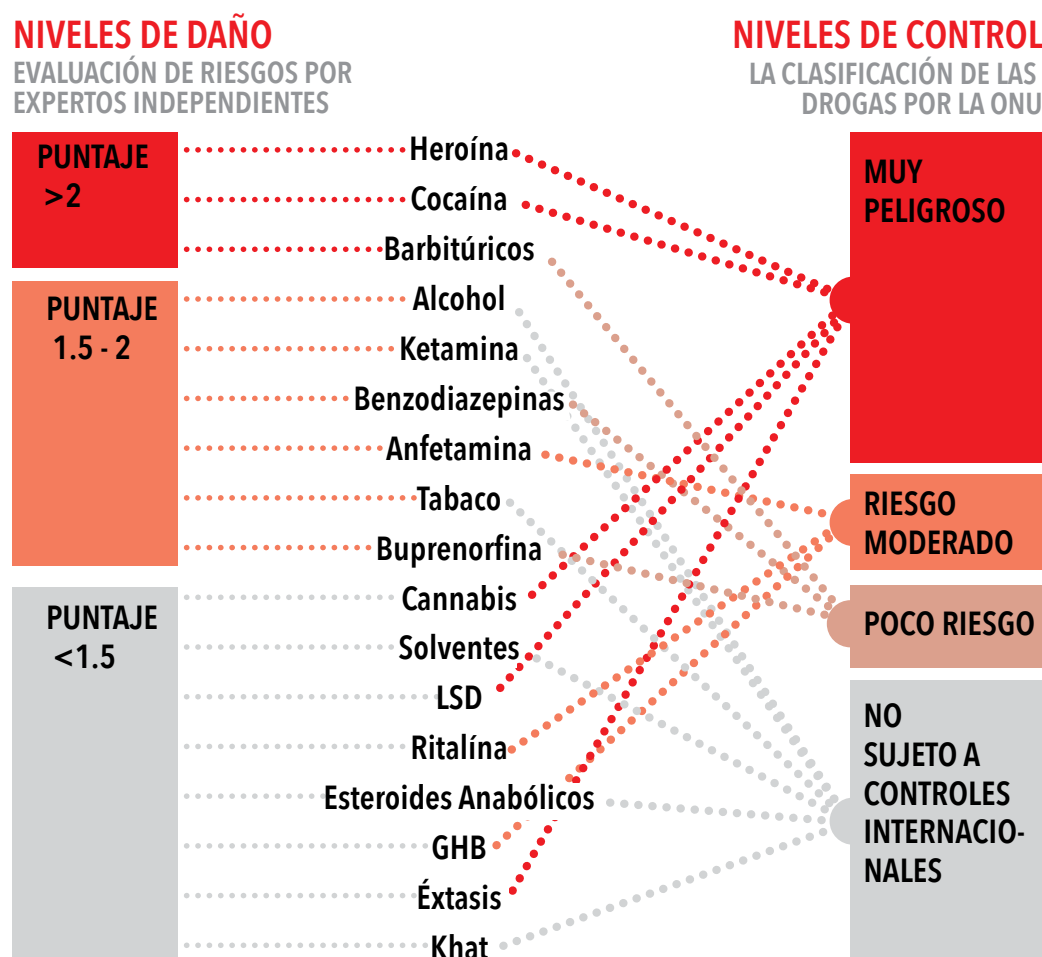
NIVELES DE DAÑO
EVALUACIÓN DE RIESGOS POR EXPERTOS INDEPENDIENTES

NIVELES DE CONTROL
LA CLASIFICACIÓN DE LAS DROGAS POR LA ONU

PUNTAJE >2

PUNTAJE 1.5 - 2

PUNTAJE <1.5

Heroína
Cocaína
Barbitúricos
Alcohol
Ketamina
Benzodiazepinas
Anfetamina
Tabaco
Buprenorfina
Cannabis
Solventes
LSD
Ritalína
Esteroides Anabólicos
GHB
Éxtasis
Khat

MUY PELIGROSO

RIESGO MODERADO

POCO RIESGO

NO SUJETO A CONTROLES INTERNACIONALES